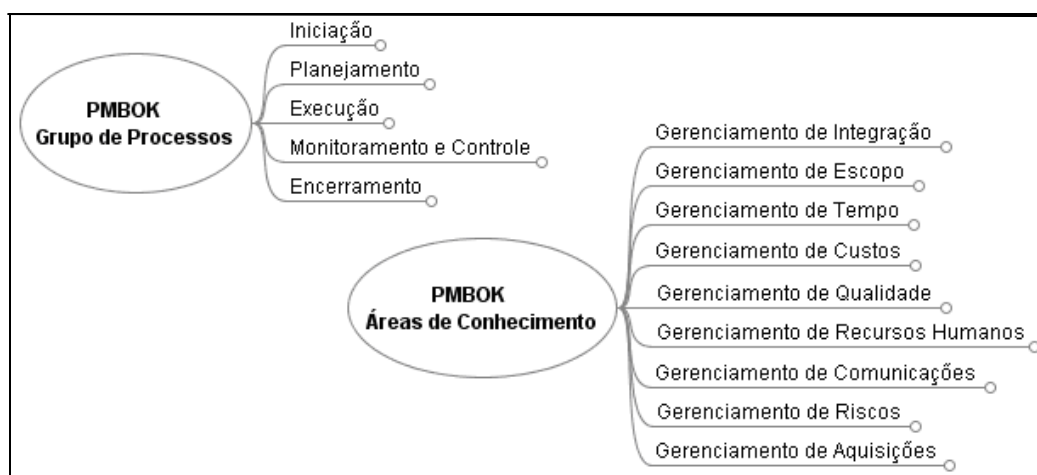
PMBOK
Grupo de Processos

Iniciação
Planejamento
Execução
Monitoramento e Controle
Encerramento

PMBOK
Áreas de Conhecimento

Gerenciamento de Integração
Gerenciamento de Escopo
Gerenciamento de Tempo
Gerenciamento de Custos
Gerenciamento de Qualidade
Gerenciamento de Recursos Humanos
Gerenciamento de Comunicações
Gerenciamento de Riscos
Gerenciamento de Aquisições